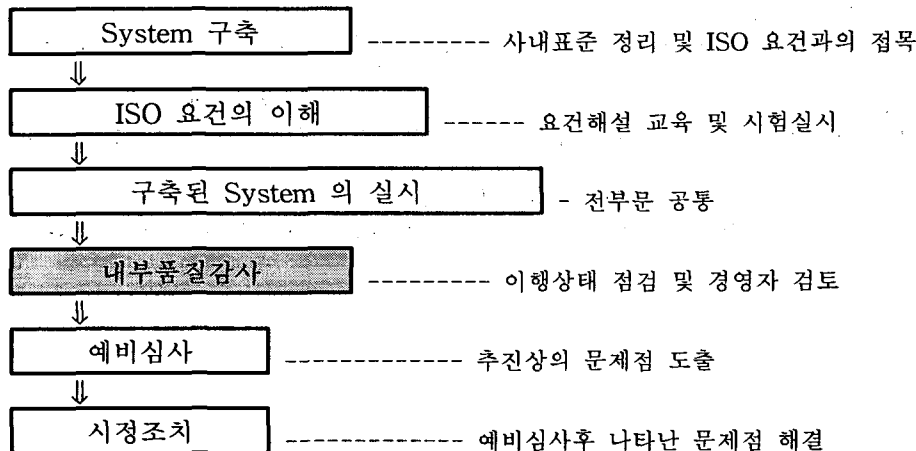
System 구축 --------- 사내표준 정리 및 ISO 요건과의 접목
⇓
ISO 요건의 이해 ------ 요건해설 교육 및 시험실시
⇓
구축된 System 의 실시 - 전부문 공통
⇓
내부품질감사 --------- 이행상태 점검 및 경영자 검토
⇓
예비심사 ------------- 추진상의 문제점 도출
⇓
시정조치_ ------------- 예비심사후 나타난 문제점 해결